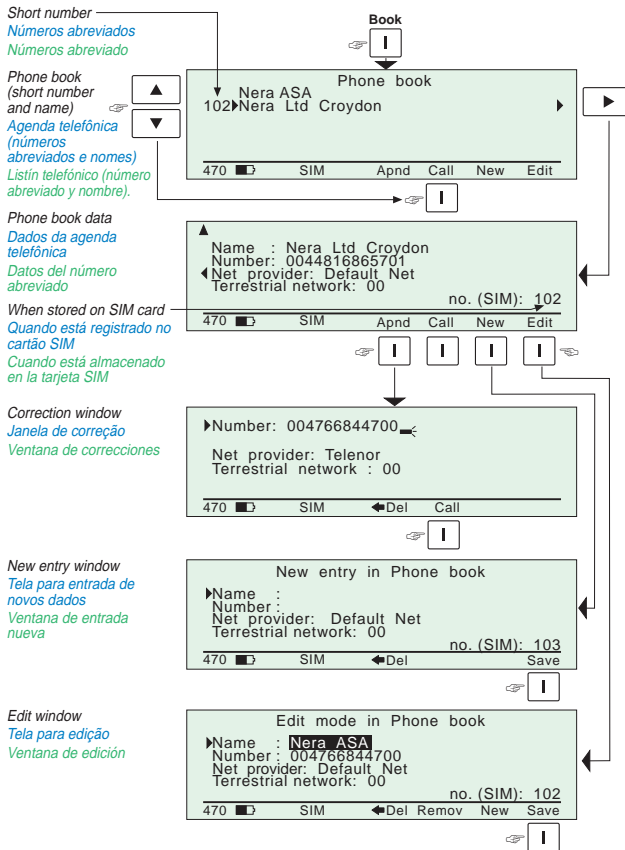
Short number
Números abreviados
Números abreviado

Book

Phone book (short number and name)
Agenda telefônica (números abreviados e nomes)
Listín telefónico (número abreviado y nombre).

Phone book
Nera ASA
102 Nera Ltd Croydon
470 SIM Apnd Call New Edit

Phone book data
Dados da agenda telefônica
Datos del número abreviado

Name : Nera Ltd Croydon
Number: 0044816865701
Net provider: Default Net
Terrestrial network: 00
no. (SIM): 102
470 SIM Apnd Call New Edit

When stored on SIM card
Quando está registrado no cartão SIM
Cuando está almacenado en la tarjeta SIM

Correction window
Janela de correção
Ventana de correcciones

Number: 004766844700
Net provider: Telenor
Terrestrial network : 00
470 SIM Del Call

New entry window
Tela para entrada de novos dados
Ventana de entrada nueva

New entry in Phone book
Name :
Number :
Net provider: Default Net
Terrestrial network: 00
no. (SIM): 103
470 SIM Del Save

Edit window
Tela para edição
Ventana de edición

Edit mode in Phone book
Name : Nera ASA
Number : 004766844700
Net provider: Default Net
Terrestrial network: 00
no. (SIM): 102
470 SIM Del Remov New Save